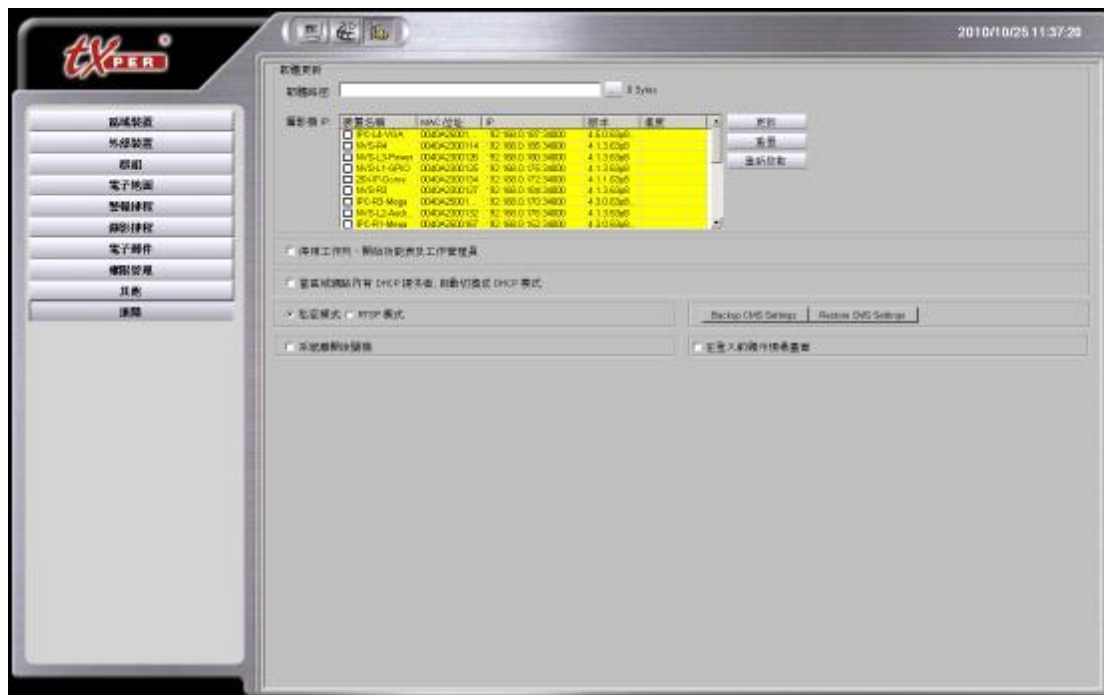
tXPER

2010/10/25 11:37:20

區域裝置
外部裝置
群組
電子地圖
警報排程
錄影排程
電子郵件
權限管理
其他
進階

軟體更新

軟體路徑 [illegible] 0 Bytes

攝影機 IP

| 裝置名稱 | MAC 位址 | IP | 版本 | 進度 |
|---|---|---|---|---|
| IPC-L4-VGA | 0040A26001... | 192.168.0.187:34800 | 4.5.0.60p6 | |
| MVS-R4 | 0040A2000114 | 192.168.0.155:34800 | 4.1.3.63p6 | |
| MVS-L3-Power | 0040A2000126 | 192.168.0.180:34800 | 4.1.3.63p6 | |
| MVS-L1-GPIO | 0040A2000125 | 192.168.0.175:34800 | 4.1.3.62p6 | |
| 2R-IPCcms | 0040A2000134 | 192.168.0.172:34800 | 4.1.1.63p6 | |
| MVS-R3 | 0040A2000127 | 192.168.0.166:34800 | 4.1.3.63p6 | |
| IPC-R5-Mega | 0040A26001... | 192.168.0.170:34800 | 4.3.0.63p6 | |
| MVS-L2-Audi... | 0040A2000132 | 192.168.0.178:34800 | 4.1.3.63p6 | |
| IPC-R1-Mega | 0040A2600167 | 192.168.0.162:34800 | 4.3.0.63p6... | |

更新
重整
重新啟動

停用工作列、開始功能表及工作管理員

當區域網路內有 DHCP 請求後, 自動切換成 DHCP 模式

私密模式 RTSP 模式

Backup CMS Settings
Restore CMS Settings

不能離開此關機

登入前顯示預設畫面